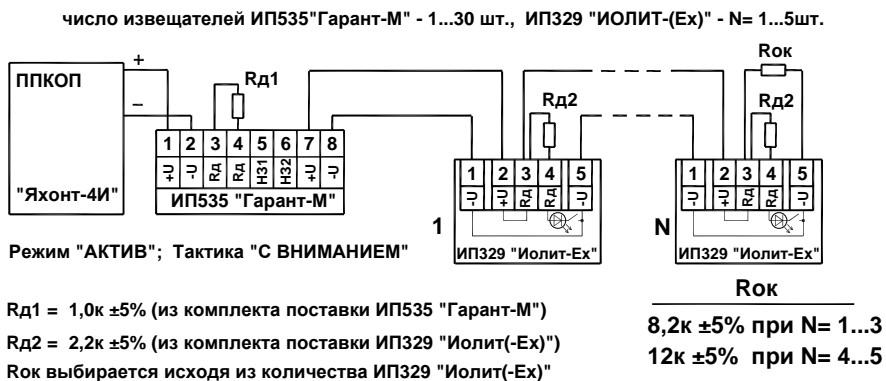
число извещателей ИП535"Гарант-М" - 1...30 шт., ИП329 "ИОЛИТ-(Ex)" - N= 1...5шт.

ППКОП

+

–

"Яхонт-4И"

Rд1

| 1 | 2 | 3 | 4 | 5 | 6 | 7 | 8 |
|---|---|---|---|---|---|---|---|
| +U | -U | Rд | Rд | НЗ1 | НЗ2 | +U | -U |

ИП535 "Гарант-М"

Rд2

| 1 | 2 | 3 | 4 | 5 |
|---|---|---|---|---|
| -U | +U | Rд | Rд | -U |

1

ИП329 "Иолит-Ex"

Rок

Rд2

N

| 1 | 2 | 3 | 4 | 5 |
|---|---|---|---|---|
| -U | +U | Rд | Rд | -U |

ИП329 "Иолит-Ex"

Режим "АКТИВ"; Тактика "С ВНИМАНИЕМ"

Rд1 = 1,0к ±5% (из комплекта поставки ИП535 "Гарант-М")

Rд2 = 2,2к ±5% (из комплекта поставки ИП329 "Иолит(-Ex)")

Rок выбирается исходя из количества ИП329 "Иолит(-Ex)"

Rок

8,2к ±5% при N= 1...3

12к ±5% при N= 4...5